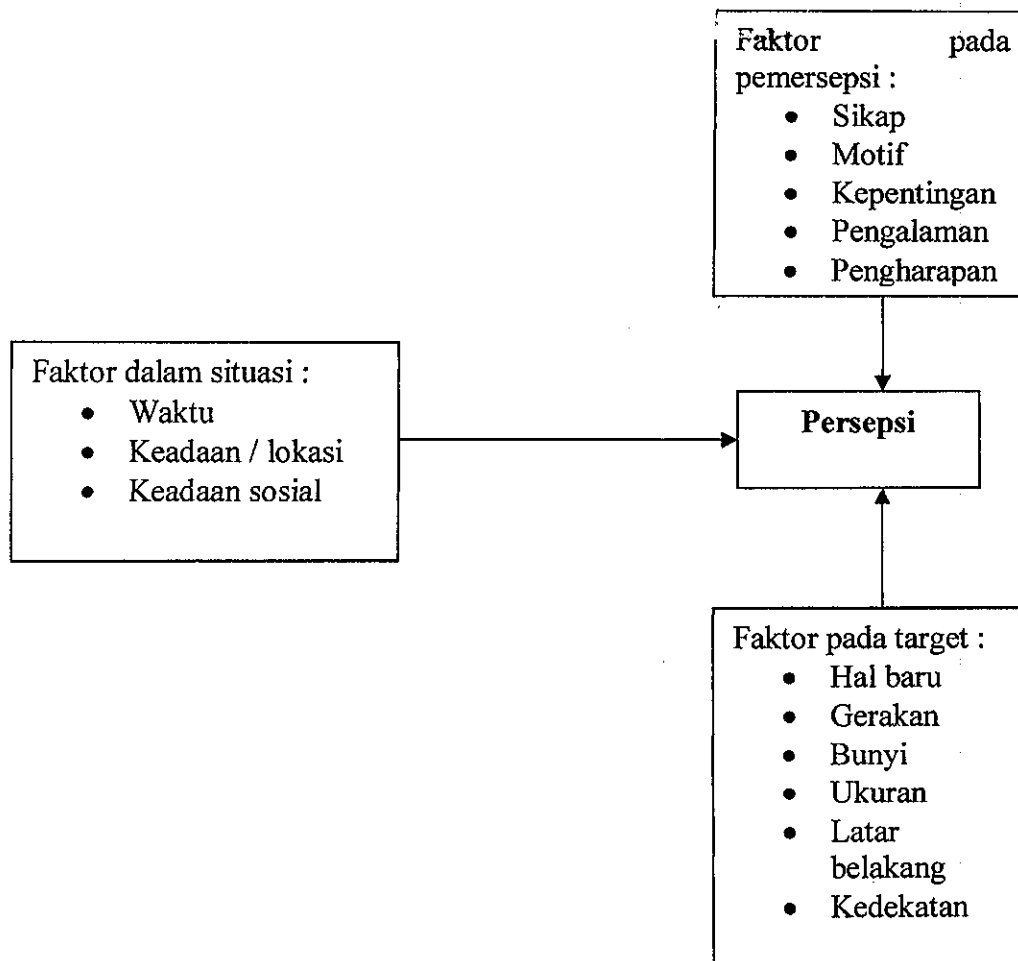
Faktor pada pemersepsi :
- Sikap
- Motif
- Kepentingan
- Pengalaman
- Pengharapan

Faktor dalam situasi :
- Waktu
- Keadaan / lokasi
- Keadaan sosial

Persepsi

Faktor pada target :
- Hal baru
- Gerakan
- Bunyi
- Ukuran
- Latar belakang
- Kedekatan